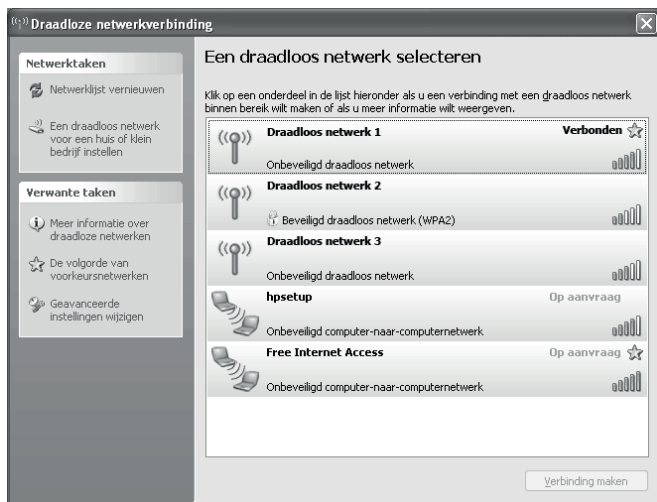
Draadloze netwerkverbinding

Netwerktaken

Netwerklijst vernieuwen

Een draadloos netwerk voor een huis of klein bedrijf instellen

Verwante taken

Meer informatie over draadloze netwerken

De volgorde van voorkeursnetwerken

Geavanceerde instellingen wijzigen

Een draadloos netwerk selecteren

Klik op een onderdeel in de lijst hieronder als u een verbinding met een draadloos netwerk binnen bereik wilt maken of als u meer informatie wilt weergeven.

Draadloos netwerk 1
Verbonden
Onbeveiligd draadloos netwerk

Draadloos netwerk 2
Beveiligd draadloos netwerk (WPA2)

Draadloos netwerk 3
Onbeveiligd draadloos netwerk

hpsetup
Op aanvraag
Onbeveiligd computer-naar-computernetwerk

Free Internet Access
Op aanvraag
Onbeveiligd computer-naar-computernetwerk

Verbinding maken